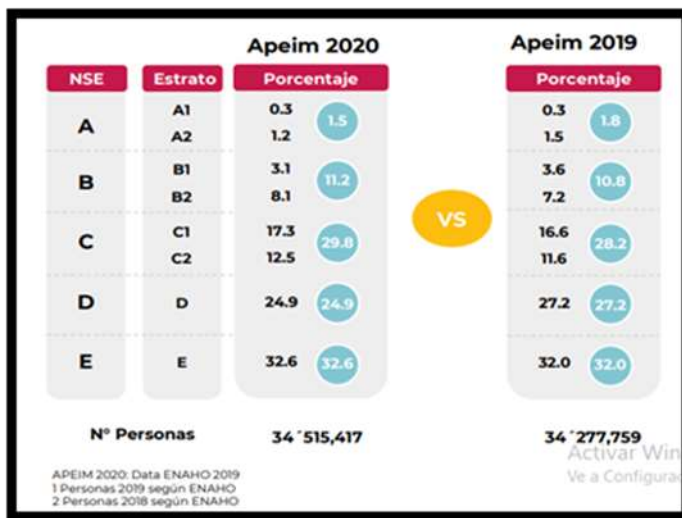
Apeim 2020

Apeim 2019

| NSE | Estrato | Porcentaje 2020 | | Porcentaje 2019 | |
|---|---|---|---|---|---|
| A | A1 | 0.3 | 1.5 | 0.3 | 1.8 |
| | A2 | 1.2 | | 1.5 | |
| B | B1 | 3.1 | 11.2 | 3.6 | 10.8 |
| | B2 | 8.1 | | 7.2 | |
| C | C1 | 17.3 | 29.8 | 16.6 | 28.2 |
| | C2 | 12.5 | | 11.6 | |
| D | D | 24.9 | 24.9 | 27.2 | 27.2 |
| E | E | 32.6 | 32.6 | 32.0 | 32.0 |

VS

N° Personas 34´515,417 34´277,759

APEIM 2020: Data ENAHO 2019
1 Personas 2019 según ENAHO
2 Personas 2018 según ENAHO

Activar Win
Ve a Configurac